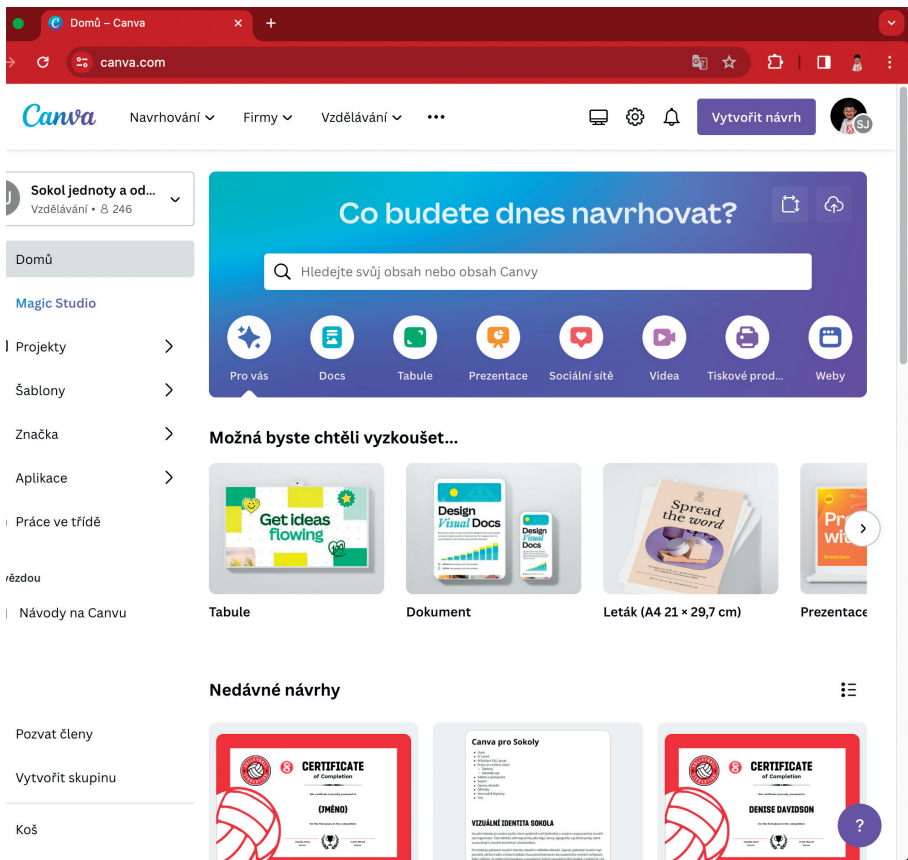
Domů – Canva

canva.com

Canva Navrhování Firmy Vzdělávání ••• Vytvořit návrh SJ

Sokol jednoty a od...
Vzdělávání • 246

Domů
Magic Studio
Projekty
Šablony
Značka
Aplikace
Práce ve třídě

řezdou
Návody na Canvu

Pozvat členy
Vytvořit skupinu
Koš

Co budete dnes navrhovat?

Hledejte svůj obsah nebo obsah Canvy

Pro vás
Docs
Tabule
Prezentace
Sociální sítě
Videa
Tiskové prod...
Weby

Možná byste chtěli vyzkoušet...

Get ideas flowing
Tabule

Design Visual Docs
Dokument

Spread the word
Leták (A4 21 × 29,7 cm)

Pr wi
Prezentace

Nedávné návrhy

CERTIFICATE of Completion
{JMÉNO}

Canva pro Sokoly
VIZUÁLNÍ IDENTITA SOKOLA

CERTIFICATE of Completion
DENISE DAVIDSON

?